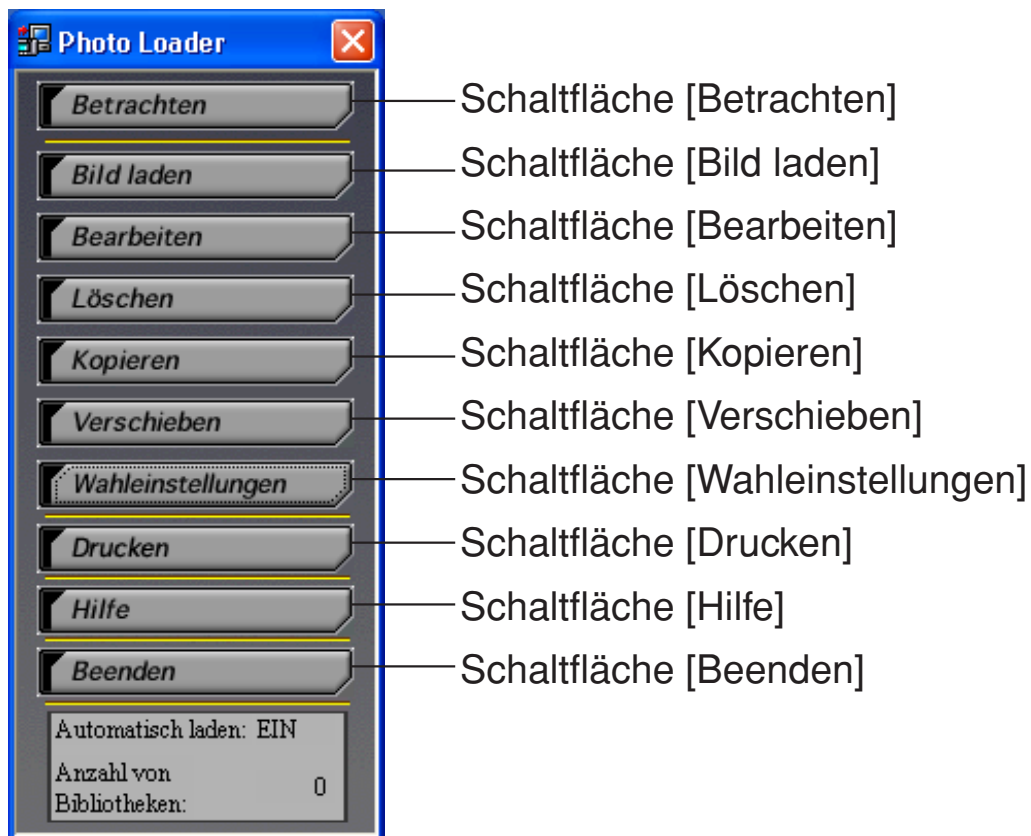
Photo Loader

Betrachten — Schaltfläche [Betrachten]
Bild laden — Schaltfläche [Bild laden]
Bearbeiten — Schaltfläche [Bearbeiten]
Löschen — Schaltfläche [Löschen]
Kopieren — Schaltfläche [Kopieren]
Verschieben — Schaltfläche [Verschieben]
Wahleinstellungen — Schaltfläche [Wahleinstellungen]
Drucken — Schaltfläche [Drucken]
Hilfe — Schaltfläche [Hilfe]
Beenden — Schaltfläche [Beenden]

Automatisch laden: EIN
Anzahl von Bibliotheken: 0